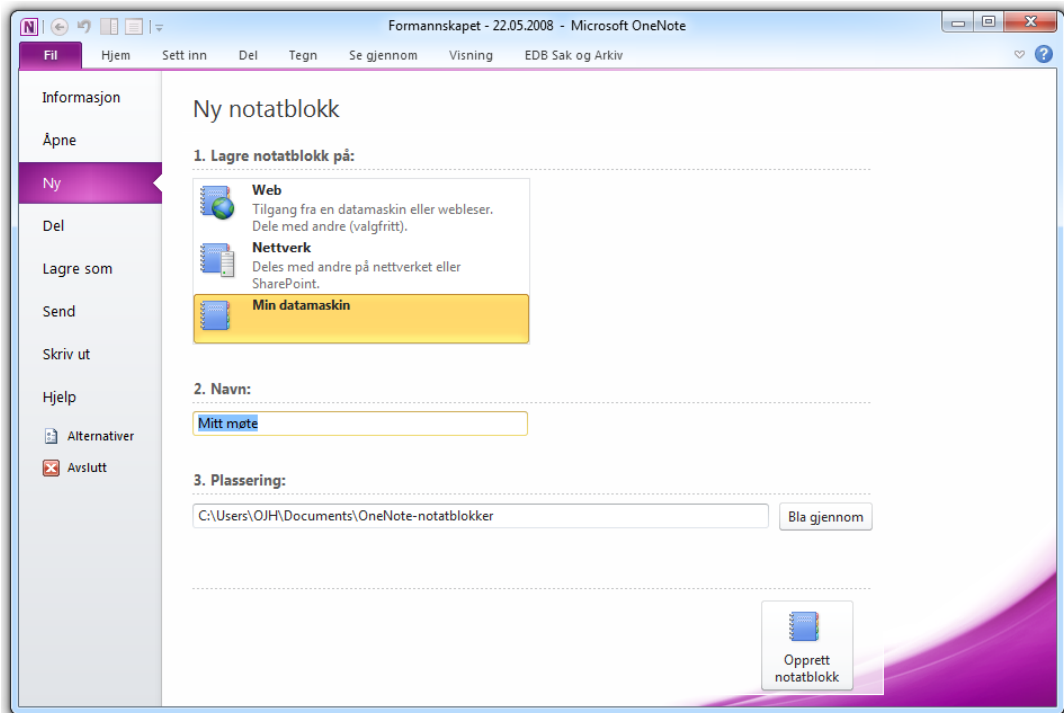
Formannskapet - 22.05.2008 - Microsoft OneNote

Fil Hjem Sett inn Del Tegn Se gjennom Visning EDB Sak og Arkiv

Informasjon
Åpne
Ny
Del
Lagre som
Send
Skriv ut
Hjelp
Alternativer
Avslutt

Ny notatblokk

1. Lagre notatblokk på:

Web
Tilgang fra en datamaskin eller webleser. Dele med andre (valgfritt).

Nettverk
Deles med andre på nettverket eller SharePoint.

Min datamaskin

2. Navn:

Mitt møte

3. Plassering:

C:\Users\OJH\Documents\OneNote-notatblokker

Bla gjennom

Opprett notatblokk